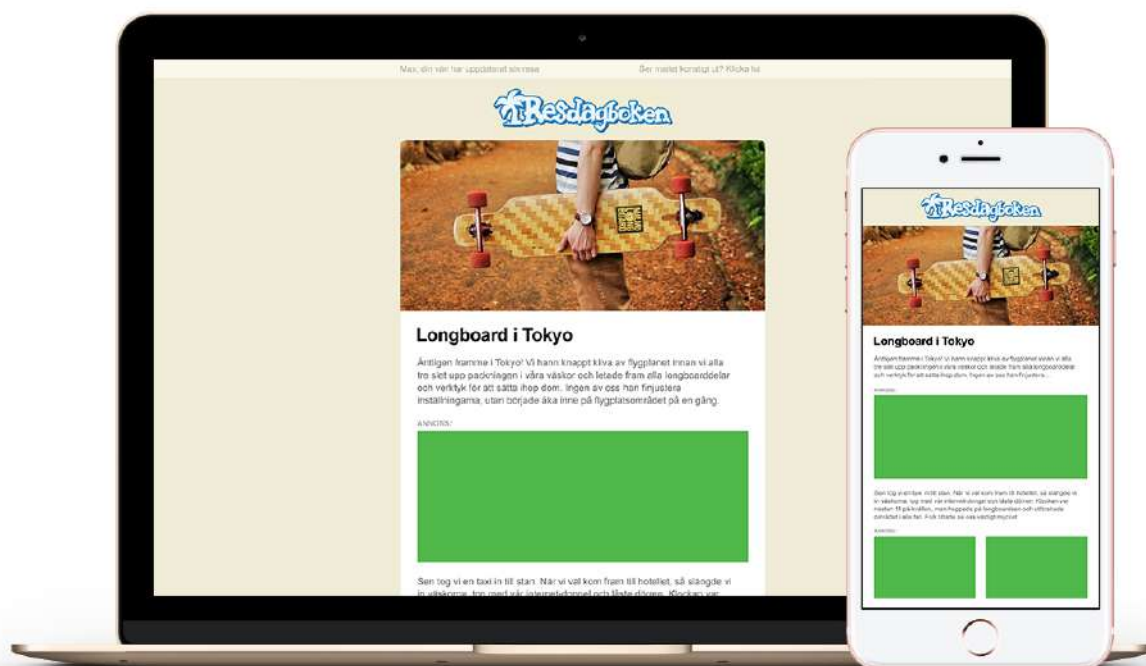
Max, din vän har uppdaterat sin resa

Ser mailet konstigt ut? Klicka här

Resdagboken

Longboard i Tokyo

Äntligen framme i Tokyo! Vi hann knappt kliva av flygplanet innan vi alla tre slet upp packningen i våra väskor och letade fram alla longboarddelar och verktyk för att sätta ihop dom. Ingen av oss han finjustera inställningarna, utan började åka inne på flygplatsområdet på en gång.

ANNONS

Sen tog vi en taxi in till stan. När vi väl kom fram till hotellet, så slängde vi in väskorna, tog med våra internetdonger och lästa dörren. Klockan var

Resdagboken

Longboard i Tokyo

Äntligen framme i Tokyo! Vi hann knappt kliva av flygplanet innan vi alla tre slet upp packningen i våra väskor och letade fram alla longboarddelar och verktyk för att sätta ihop dom. Ingen av oss han finjustera...

ANNONS

Sen tog vi en taxi in till stan. När vi väl kom fram till hotellet, så slängde vi in väskorna, tog med våra internetdonger och lästa dörren. Klockan var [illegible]

ANNONS